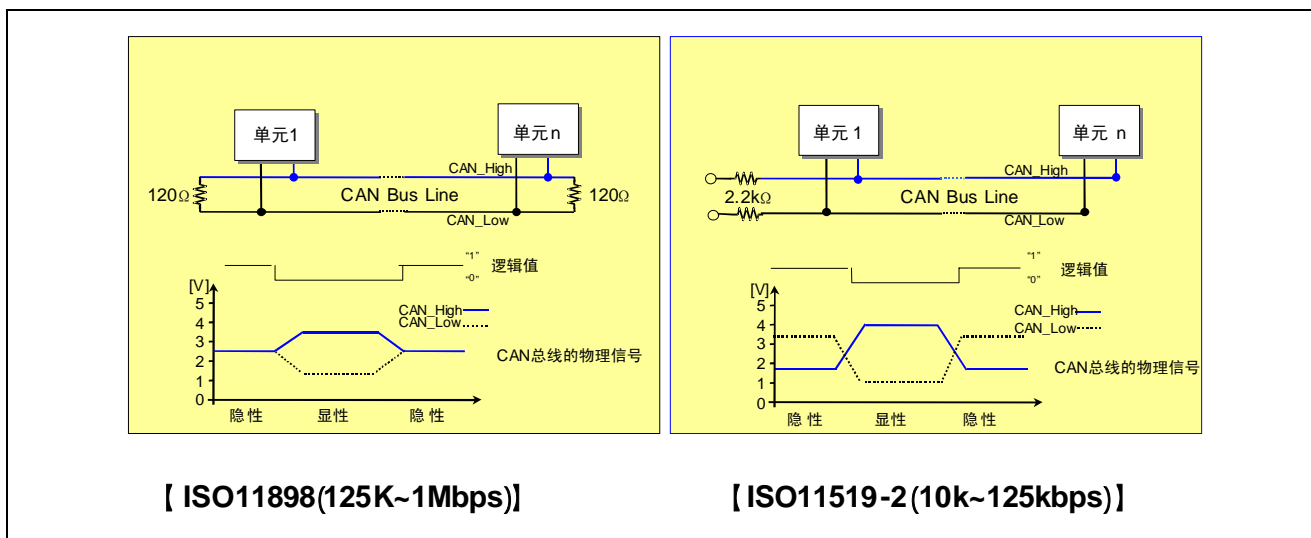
单元1

单元n

CAN_High

120Ω

CAN Bus Line

120Ω

CAN_Low

"1"

逻辑值

"0"

[V]
5
4
3
2
1
0

CAN_High
CAN_Low

CAN总线的物理信号

隐 性　显性　隐 性

单元 1

单元 n

CAN_High

2.2kΩ

CAN Bus Line

CAN_Low

"1"

逻辑值

"0"

[V]
5
4
3
2
1
0

CAN_High
CAN_Low

CAN总线的物理信号

隐 性　显性　隐 性

【 ISO11898(125K~1Mbps)】

【ISO11519-2(10k~125kbps)】